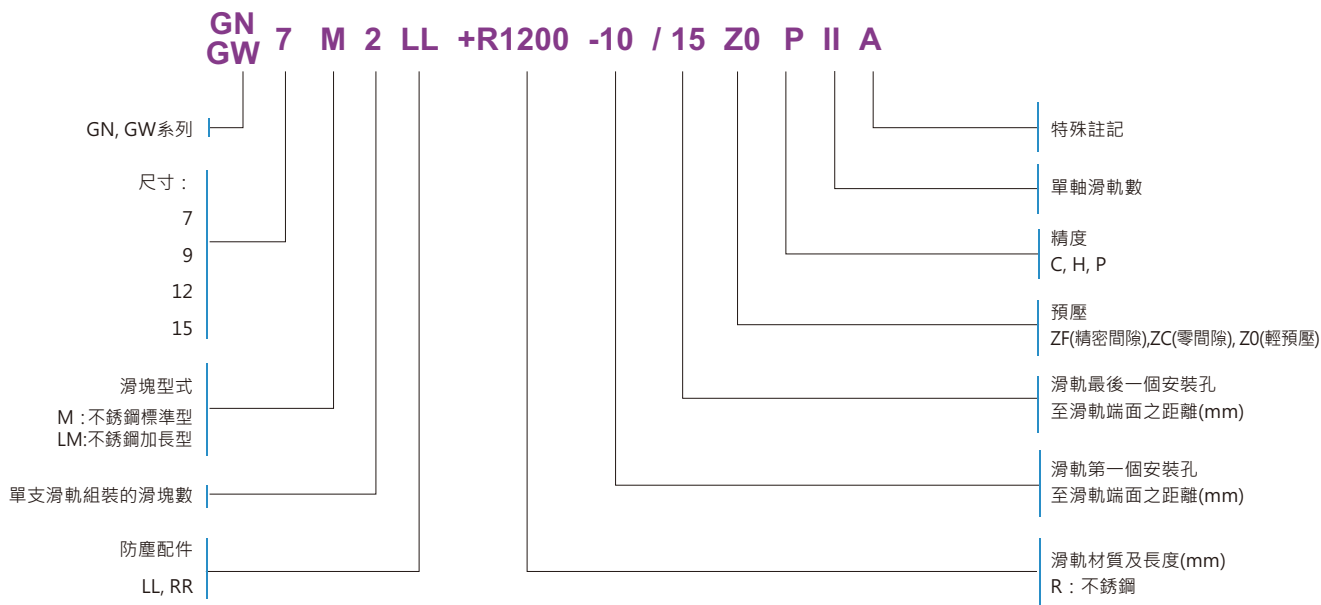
GN GW 7 M 2 LL +R1200 -10 / 15 Z0 P II A

GN, GW系列

尺寸：
7
9
12
15

滑塊型式
M：不銹鋼標準型
LM:不銹鋼加長型

單支滑軌組裝的滑塊數

防塵配件
LL, RR

特殊註記

單軸滑軌數

精度
C, H, P

預壓
ZF(精密間隙),ZC(零間隙), Z0(輕預壓)

滑軌最後一個安裝孔
至滑軌端面之距離(mm)

滑軌第一個安裝孔
至滑軌端面之距離(mm)

滑軌材質及長度(mm)
R：不銹鋼